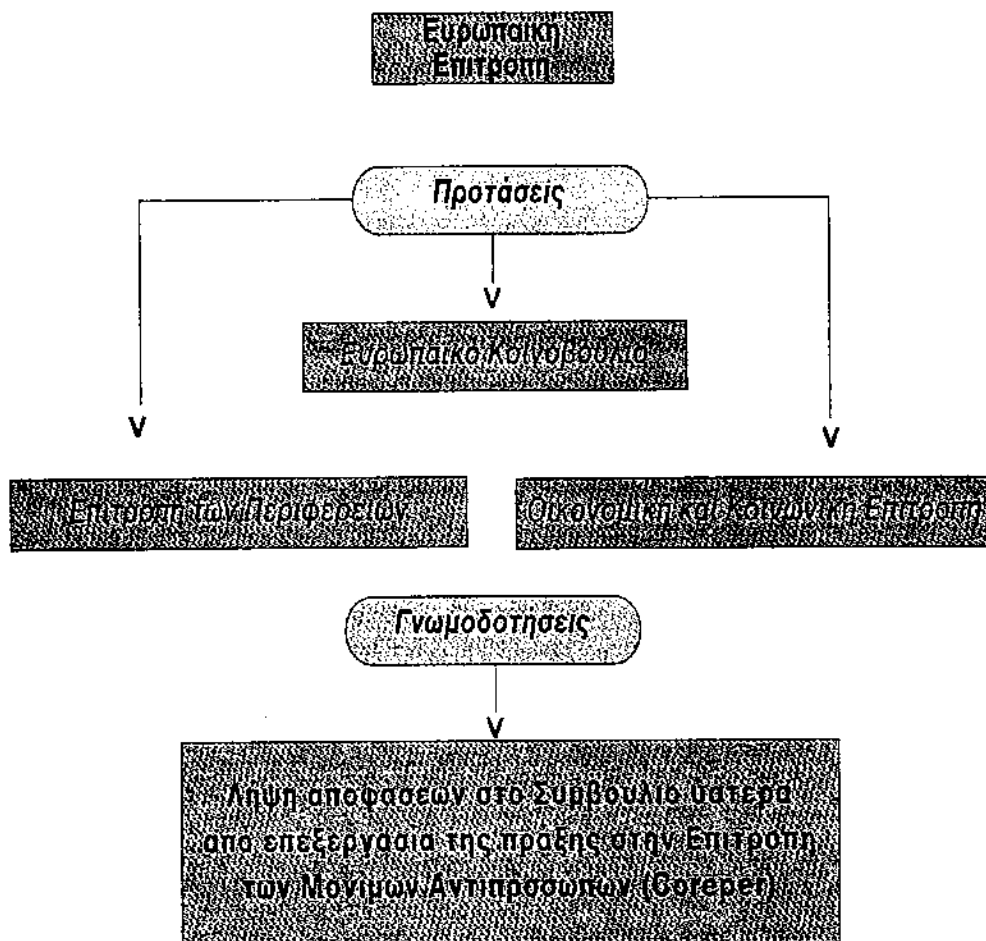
Ευρωπαική Επιτροπή

Προτάσεις

v

Ευρωπαικό Κοινοβούλιο

v

v

Επιτροπή των Περιφερειών

Οικονομική και Κοινωνική Επιτροπή

Γνωμοδοτησεις

v

Λήψη αποφάσεων στο Συμβούλιο ύστερα από επεξεργασία της πράξης στην Επιτροπή των Μονίμων Αντιπροσώπων (Coreper)